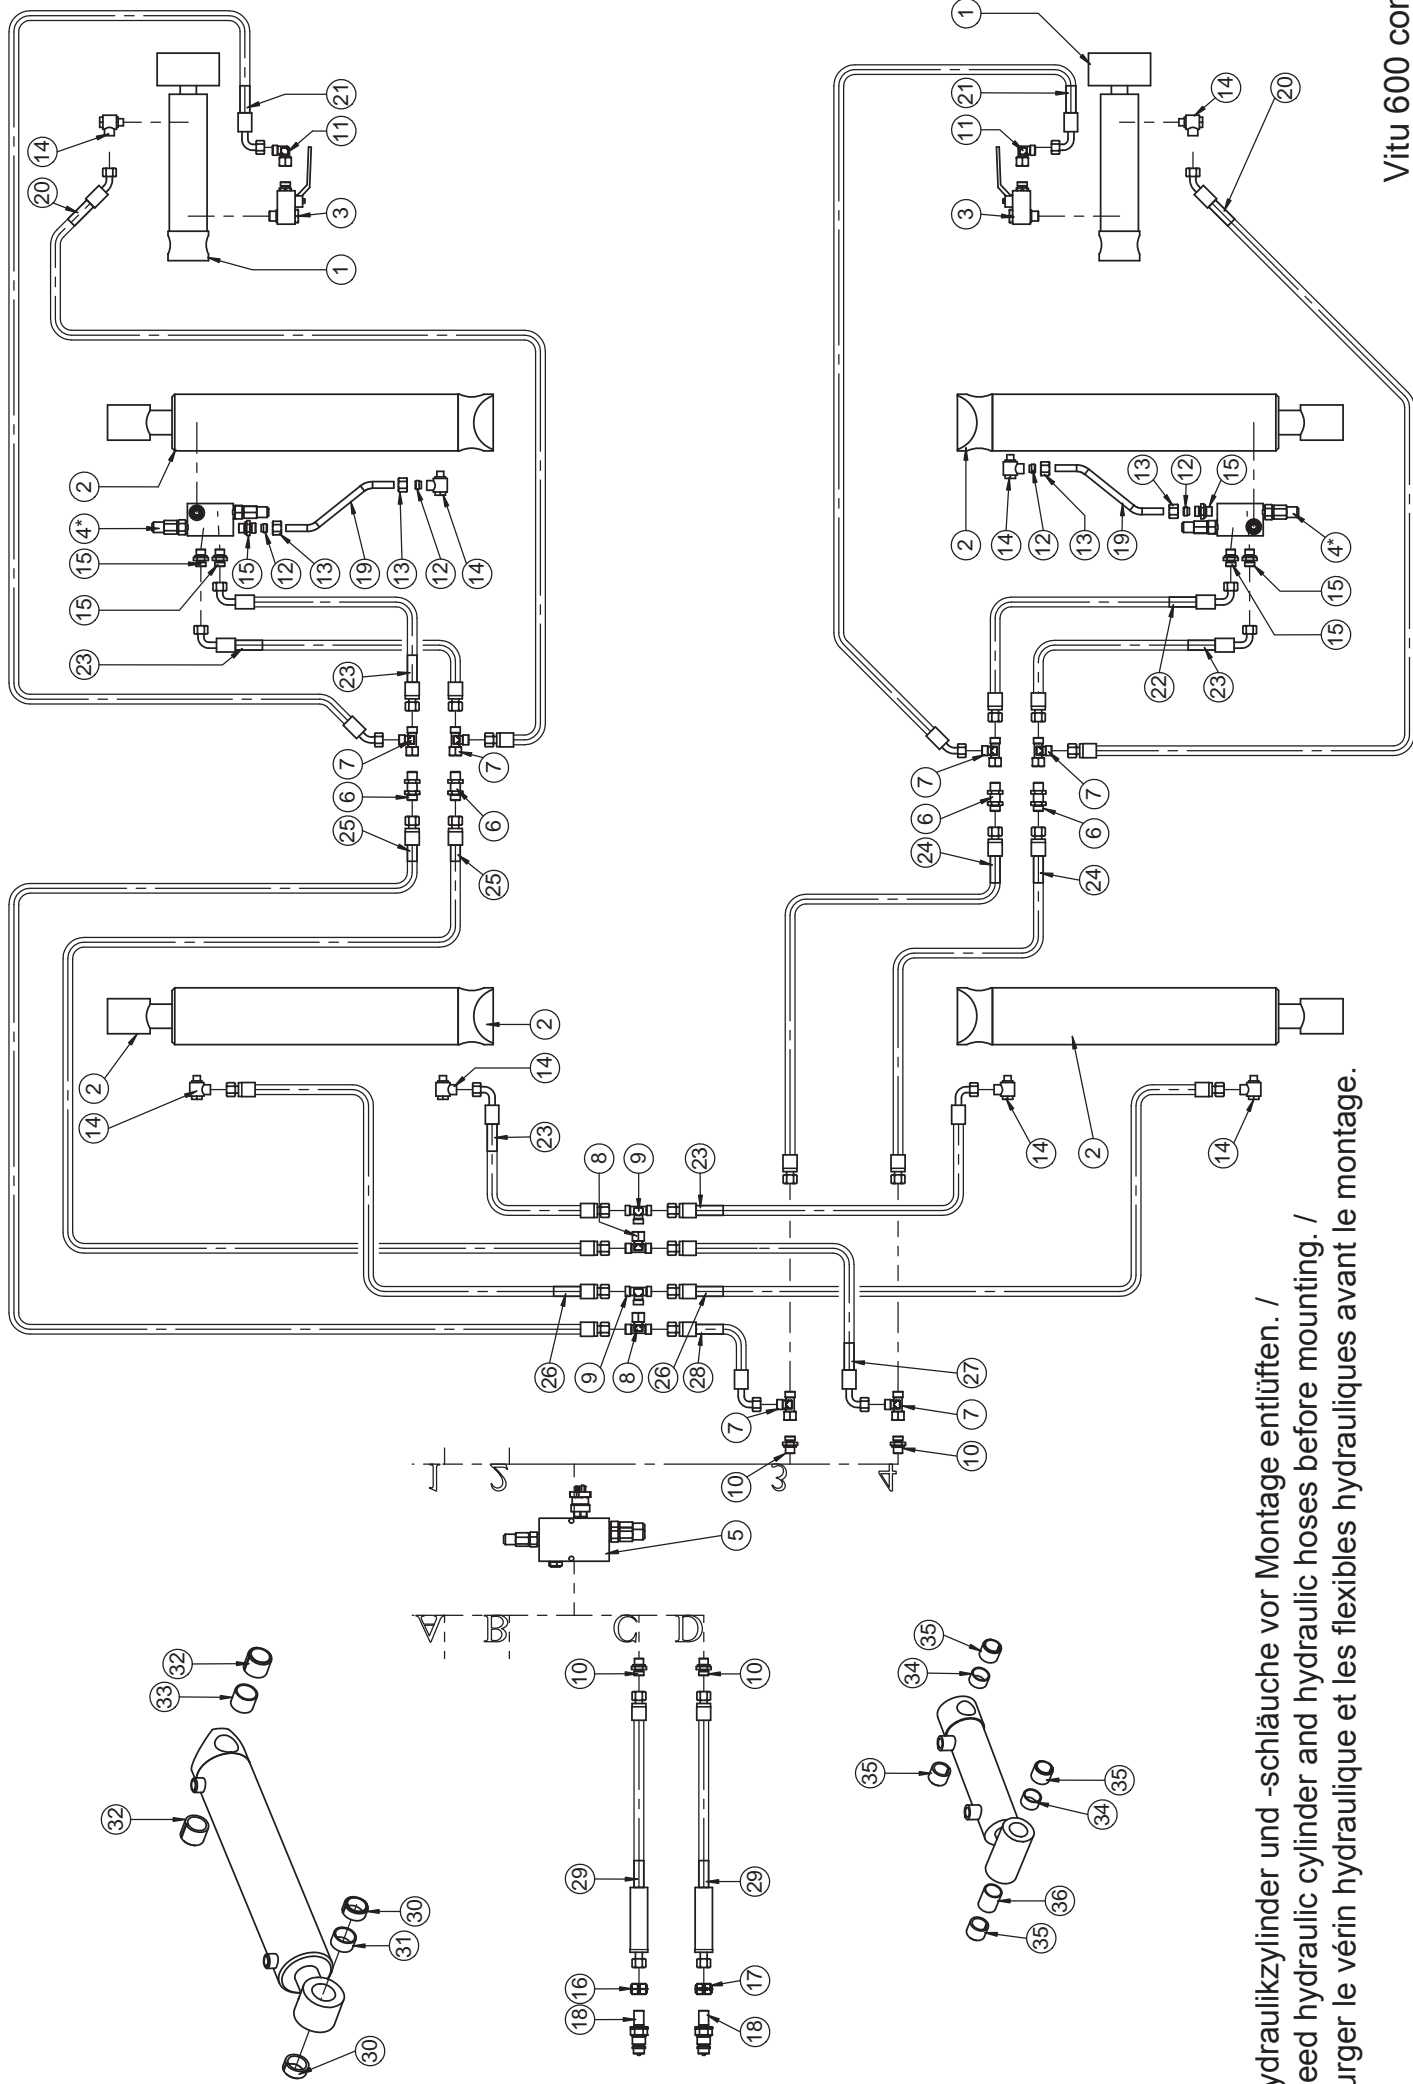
Vitu 600 cor

ydraulikzylinder und -schläuche vor Montage entlüften. /
eed hydraulic cylinder and hydraulic hoses before mounting. /
urger le vérin hydraulique et les flexibles hydrauliques avant le montage.

1
21
11
3
14
20
2
4*
15
12
13
19
23
7
6
25
22
24
8
9
26
28
27
10
1 2 3 4
5
A B C D
29
16
17
18
30
31
32
33
34
35
36